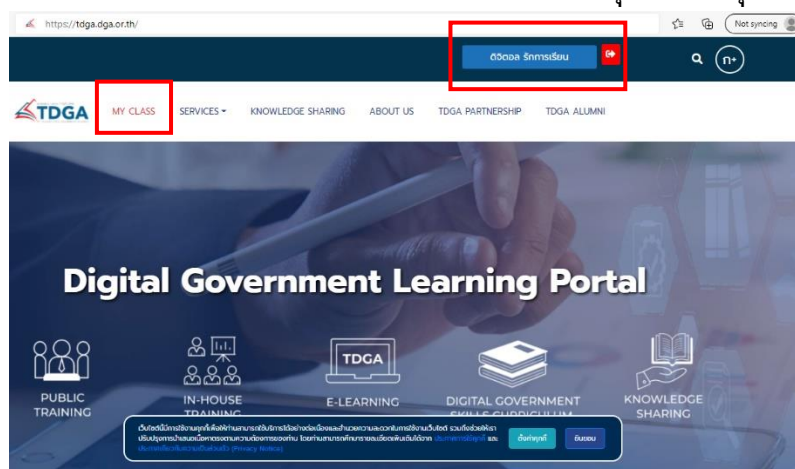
https://tdga.dga.or.th/

Not syncing

ดิจิตอล รักการเรียน

TDGA

MY CLASS

SERVICES

KNOWLEDGE SHARING

ABOUT US

TDGA PARTNERSHIP

TDGA ALUMNI

Digital Government Learning Portal

PUBLIC TRAINING

IN-HOUSE TRAINING

TDGA

E-LEARNING

DIGITAL GOVERNMENT SKILLS CURRICULUM

KNOWLEDGE SHARING

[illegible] (Privacy Notice)

ตั้งค่าคุกกี้

ยินยอม